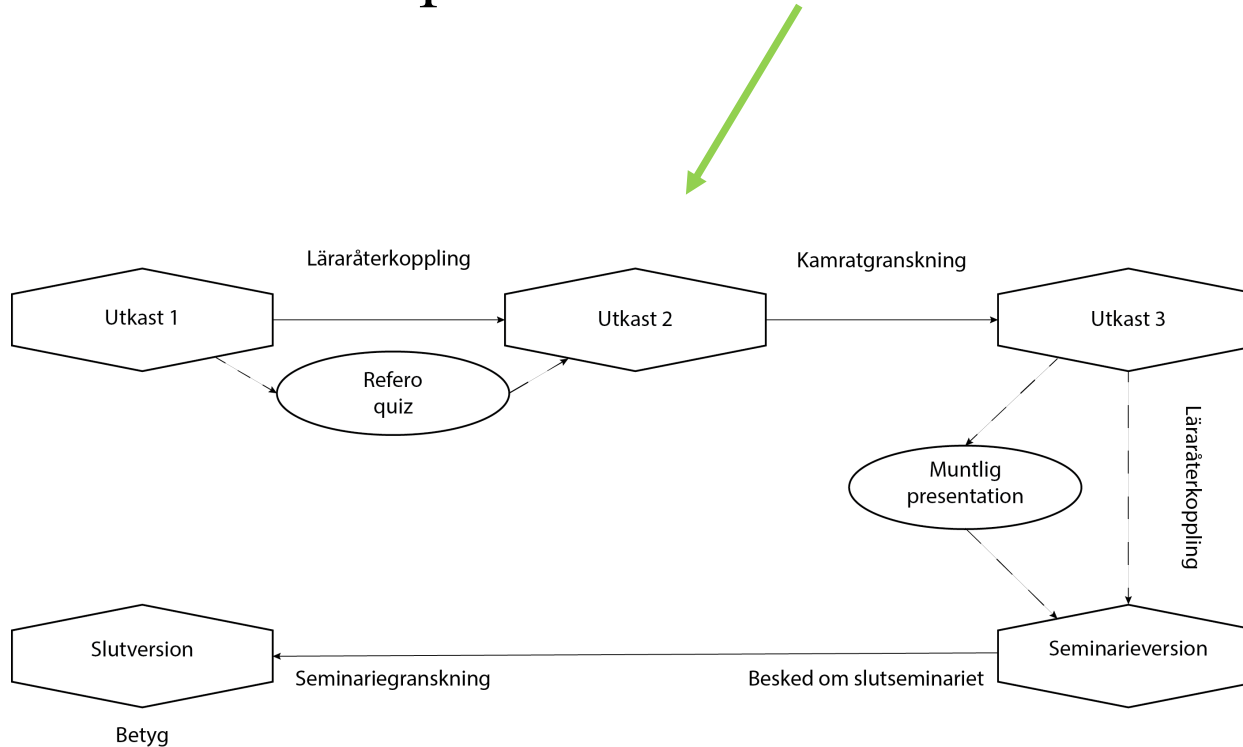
Läraråterkoppling

Kamratgranskning

Utkast 1

Utkast 2

Utkast 3

Refero quiz

Läraråterkoppling

Muntlig presentation

Slutversion

Seminarieversion

Seminariegranskning

Besked om slutseminariet

Betyg